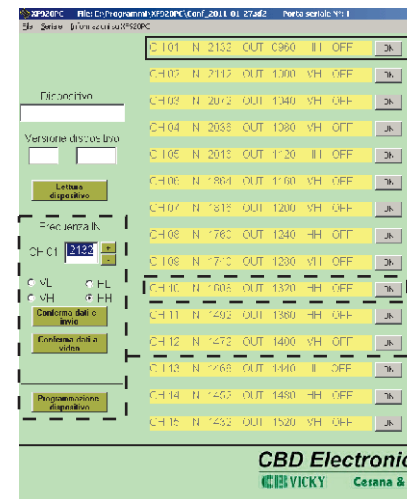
XP520PC File: C:\Programmi\XP520PC\Conf_2011 01 27.af2 Porta seriale N°: 1
File Seriale Informazioni su XP520PC

Dispositivo

Versione dispositivo

Lettura dispositivo

Frequenza IN

CH 01 2132

VL FL
VH FH

Conferma dati e invio

Conferma dati a video

Programmazione dispositivo

CH 01 N 2132 OUT 0960 IL OFF Ok
CH 02 N 2112 OUT 1000 VH OFF Ok
CH 03 N 2072 OUT 1040 VH OFF Ok
CH 04 N 2033 OUT 1080 VH OFF Ok
CH 05 N 2013 OUT 1120 IL OFF Ok
CH 06 N 1864 OUT 1160 VH OFF Ok
CH 07 N 1815 OUT 1200 VH OFF Ok
CH 08 N 1760 OUT 1240 VH OFF Ok
CH 09 N 1710 OUT 1280 VH OFF Ok
CH 10 N 1605 OUT 1320 FH OFF Ok
CH 11 N 1493 OUT 1360 FH OFF Ok
CH 12 N 1472 OUT 1400 VH OFF Ok
CH 13 N 1468 OUT 1440 IL OFF Ok
CH 14 N 1452 OUT 1480 FH OFF Ok
CH 15 N 1432 OUT 1520 VH OFF Ok

CBD Electronic
CBVICKY Cesana &